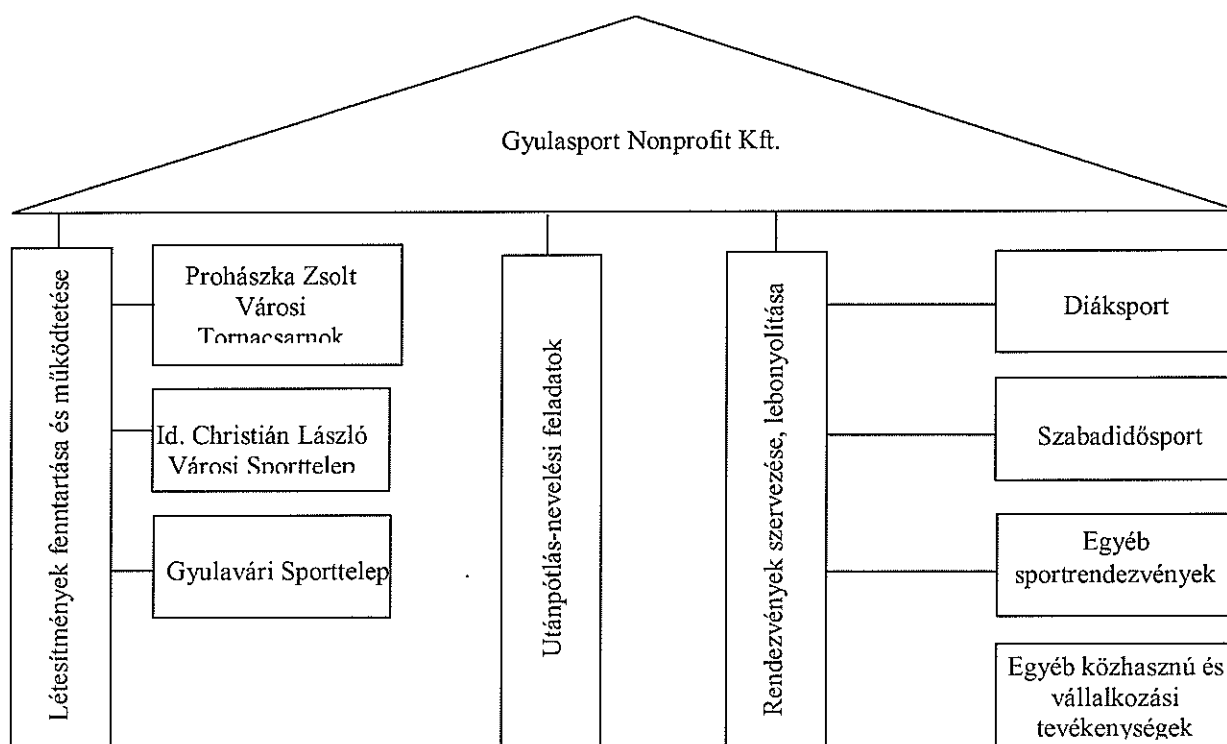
Gyulasport Nonprofit Kft.

Létesítmények fenntartása és működtetése

Prohászka Zsolt Városi Tornacsarnok

Id. Christián László Városi Sporttelep

Gyulavári Sporttelep

Utánpótlás-nevelési feladatok

Rendezvények szervezése, lebonyolítása

Diáksport

Szabadidősport

Egyéb sportrendezvények

Egyéb közhasznú és vállalkozási tevékenységek